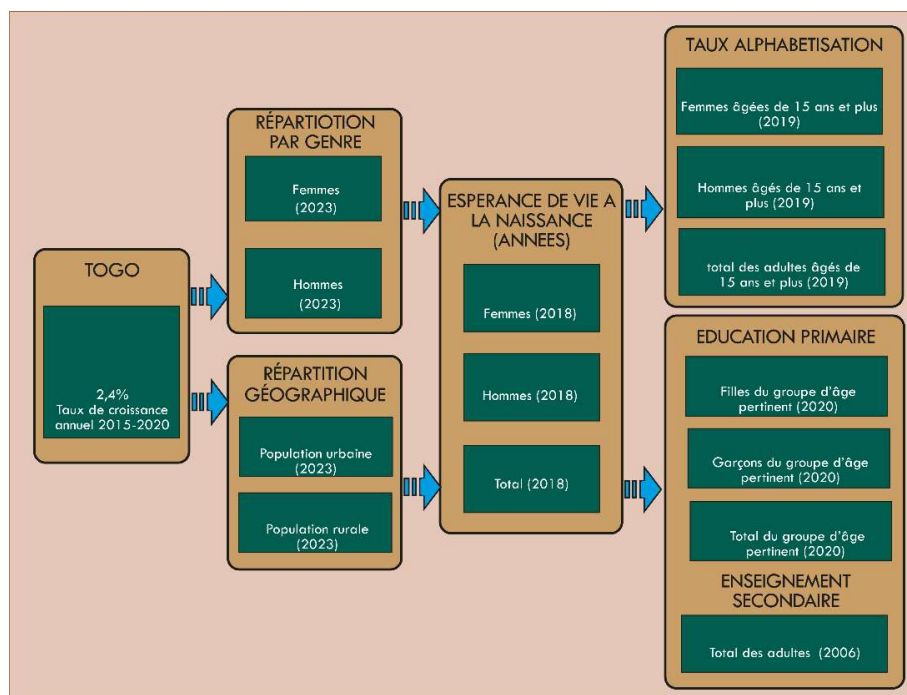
TOGO

2,4%
Taux de croissance annuel 2015-2020

RÉPARTIOTION PAR GENRE

Femmes (2023)

Hommes (2023)

RÉPARTITION GÉOGRAPHIQUE

Population urbaine (2023)

Population rurale (2023)

ESPERANCE DE VIE A LA NAISSANCE (ANNEES)

Femmes (2018)

Hommes (2018)

Total (2018)

TAUX ALPHABETISATION

Femmes âgées de 15 ans et plus (2019)

Hommes âgés de 15 ans et plus (2019)

total des adultes âgés de 15 ans et plus (2019)

EDUCATION PRIMAIRE

Filles du groupe d'âge pertinent (2020)

Garçons du groupe d'âge pertinent (2020)

Total du groupe d'âge pertinent (2020)

ENSEIGNEMENT SECONDAIRE

Total des adultes (2006)